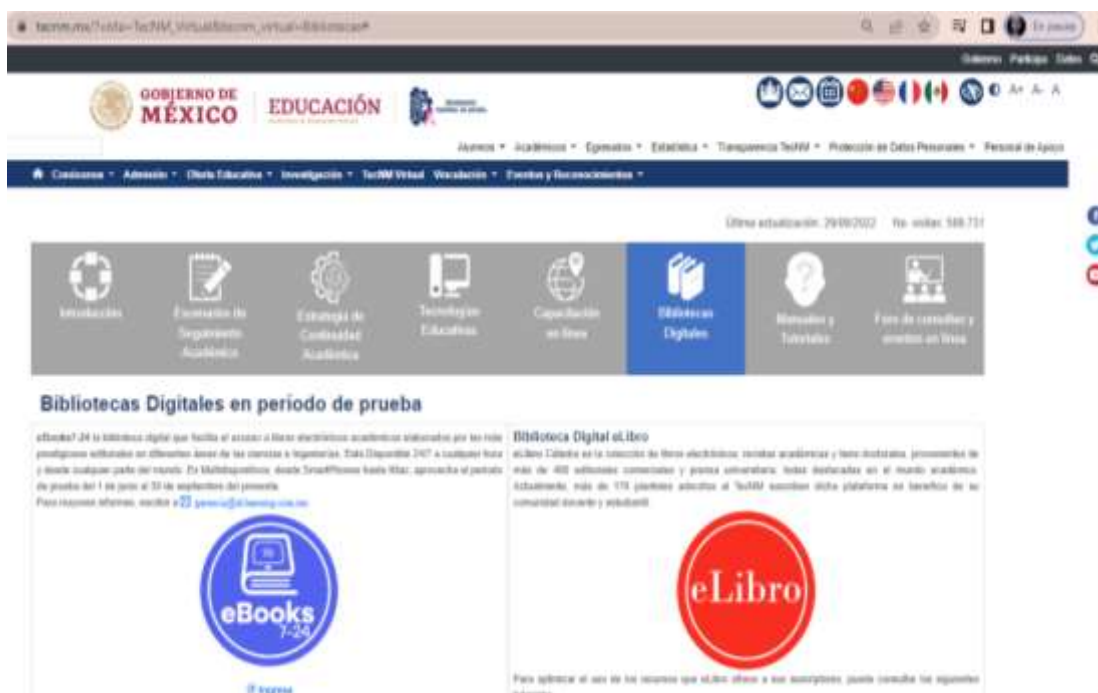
tecnm.mx/?vista=TecNM_Virtual&tecnm_virtual=Bibliotecas#

Gobierno Participa Datos

GOBIERNO DE MÉXICO EDUCACIÓN

A+ A- A

Alumnos ▾ Académicos ▾ Egresados ▾ Estadística ▾ Transparencia TecNM ▾ Protección de Datos Personales ▾ Personal de Apoyo

Conócenos ▾ Admisión ▾ Oferta Educativa ▾ Investigación ▾ TecNM Virtual Vinculación ▾ Eventos y Reconocimientos ▾

Última actualización: 29/08/2022 No. visitas: 588.731

Introducción

Escenarios de Seguimiento Académico

Estrategia de Continuidad Académica

Tecnologías Educativas

Capacitación en línea

Bibliotecas Digitales

Manuales y Tutoriales

Foro de consultas y eventos en línea

Bibliotecas Digitales en período de prueba

eBooks7-24 la biblioteca digital que facilita el acceso a libros electrónicos académicos elaborados por las más prestigiosas editoriales en diferentes áreas de las ciencias e ingenierías. Está Disponible 24/7 a cualquier hora y desde cualquier parte del mundo. Es Multidispositivos, desde SmartPhones hasta Mac, aprovecha el periodo de prueba del 1 de junio al 30 de septiembre del presente.
Para mayores informes, escribir a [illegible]

eBooks 7-24

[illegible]

Biblioteca Digital eLibro

eLibro Cátedra es la colección de libros electrónicos, revistas académicas y tesis doctorales, provenientes de más de 400 editoriales comerciales y prensa universitaria, todas destacadas en el mundo académico. Actualmente, más de 170 planteles adscritos al TecNM suscriben dicha plataforma en beneficio de su comunidad docente y estudiantil.

eLibro

Para optimizar el uso de los recursos que eLibro ofrece a sus suscriptores, puede consultar los siguientes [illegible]